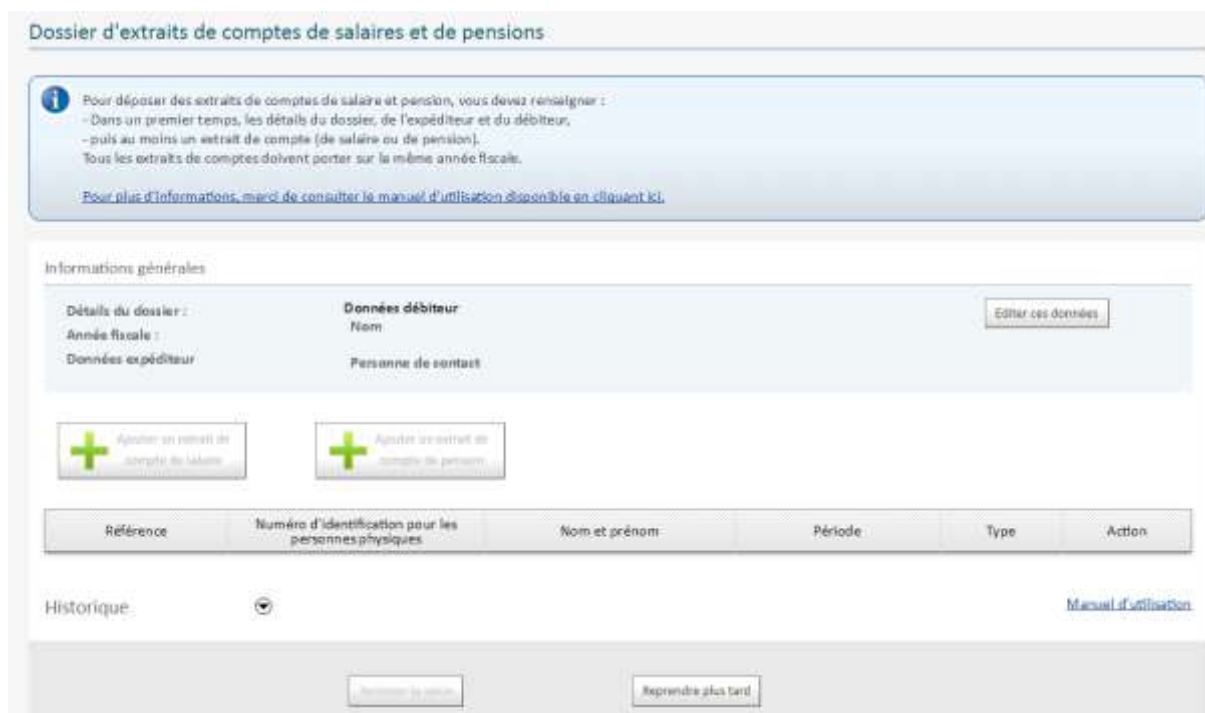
Dossier d'extraits de comptes de salaires et de pensions

Pour déposer des extraits de comptes de salaire et pension, vous devez renseigner :
- Dans un premier temps, les détails du dossier, de l'expéditeur et du débiteur,
- puis au moins un extrait de compte (de salaire ou de pension).
Tous les extraits de comptes doivent porter sur la même année fiscale.

Pour plus d'informations, merci de consulter le manuel d'utilisation disponible en cliquant ici.

Informations générales

Détails du dossier :
Année fiscale :
Données expéditeur

Données débiteur
Nom

Personne de contact

Editer ces données

Ajouter un extrait de compte de salaire

Ajouter un extrait de compte de pension

| Référence | Numéro d'identification pour les personnes physiques | Nom et prénom | Période | Type | Action |
|---|---|---|---|---|---|

Historique

Manuel d'utilisation

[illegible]

Reprendre plus tard